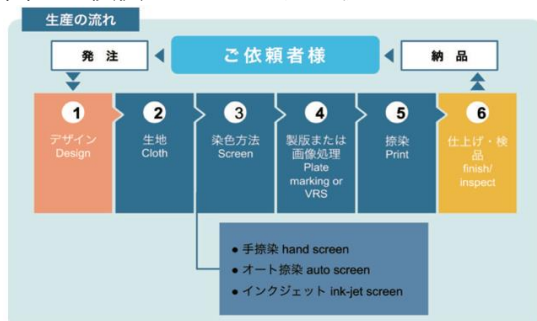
生産の流れ

発 注

ご依頼者様

納 品

1
デザイン
Design

2
生地
Cloth

3
染色方法
Screen

4
製版または画像処理
Plate marking or VRS

5
捺染
Print

6
仕上げ・検品
finish/ inspect

• 手捺染 hand screen
• オート捺染 auto screen
• インクジェット ink-jet screen